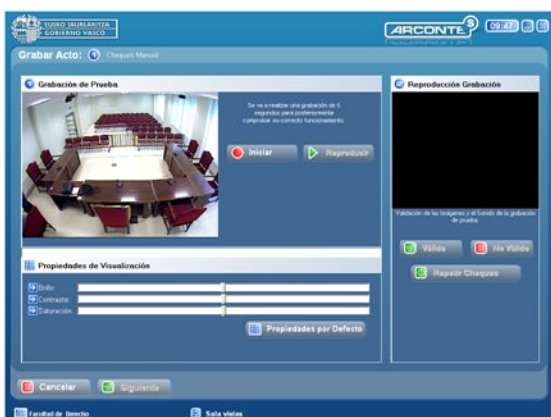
EUSKO JAURLARITZA
GOBIERNO VASCO

ARCONTE 5

09:47

Grabar Acto: Cheques Manual

Grabación de Prueba

Se va a realizar una grabación de 5 segundos para posteriormente comprobar su correcto funcionamiento.

Iniciar

Reproducir

Reproducción Grabación

Validación de las Imágenes y el Sonido de la grabación de prueba.

Válido

No Válido

Repetir Cheques

Propiedades de Visualización

Brillo

Contraste

Saturación

Propiedades por Defecto

Cancelar

Siguiente

Facultad de Derecho

Sala vistas